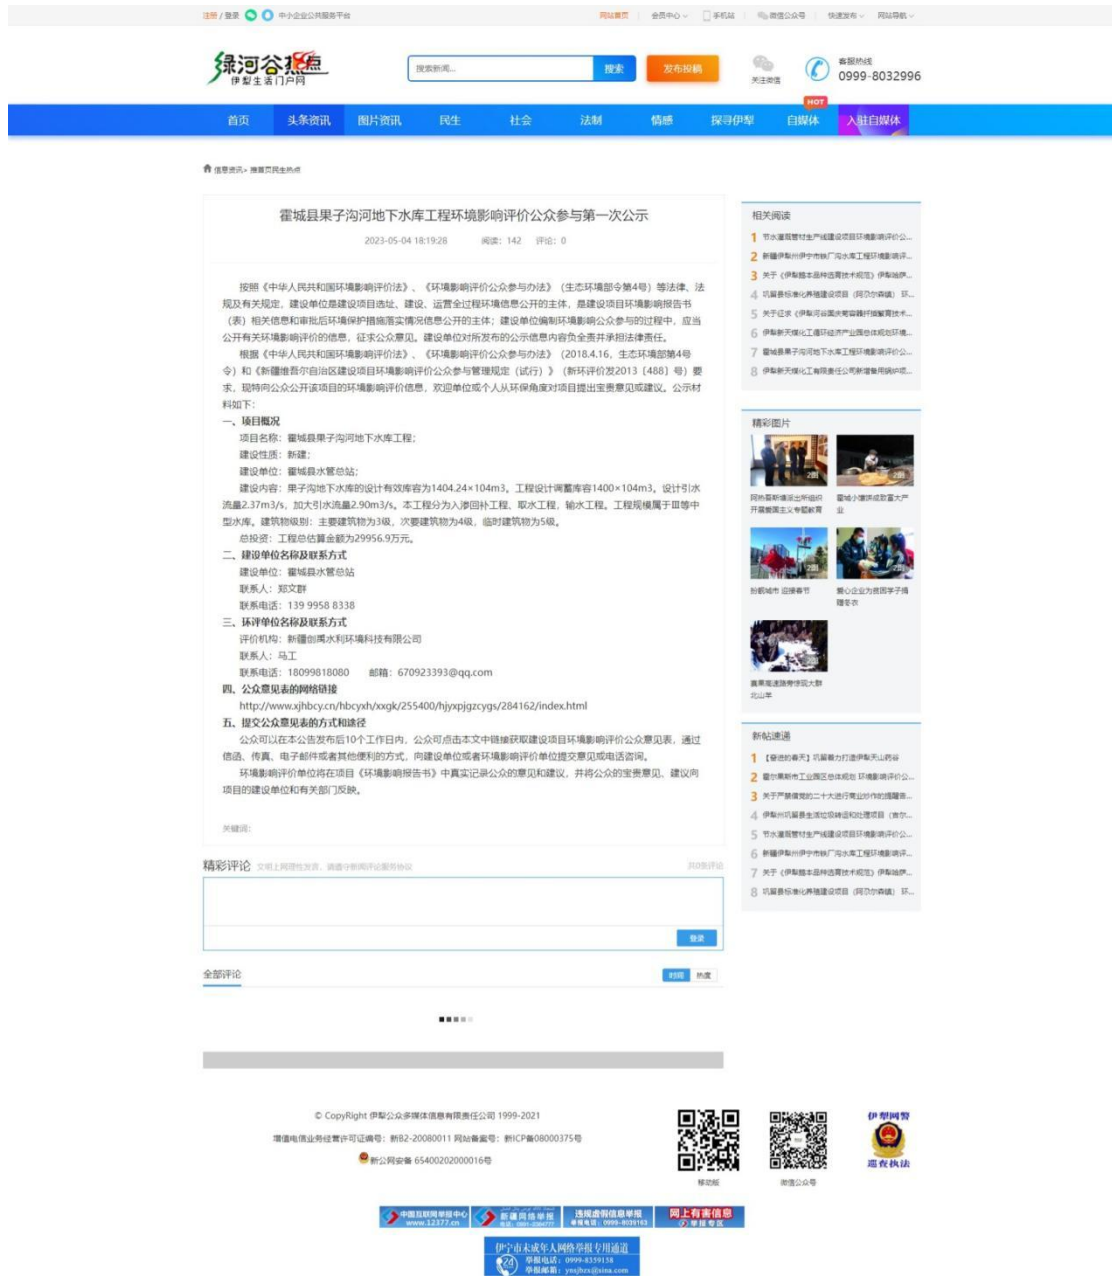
注册 / 登录 中小企业公共服务平台 网站首页 会员中心 手机站 微信公众号 快速发布 网站导航

绿河谷热点
伊犁生活门户网

搜索新闻... 搜索 发布投稿 关注微信 客服热线 0999-8032996

首页 头条资讯 图片资讯 民生 社会 法制 情感 探寻伊犁 自媒体 HOT 入驻自媒体

信息资讯 » 搜狐页民生热点

霍城县果子沟河地下水库工程环境影响评价公众参与第一次公示

2023-05-04 18:19:28 阅读：142 评论：0

按照《中华人民共和国环境影响评价法》、《环境影响评价公众参与办法》（生态环境部令第4号）等法律、法规及有关规定，建设单位是建设项目选址、建设、运营全过程环境信息公开的主体，是建设项目环境影响报告书（表）相关信息和审批后环境保护措施落实情况信息公开的主体；建设单位编制环境影响公众参与的过程中，应当公开有关环境影响评价的信息，征求公众意见。建设单位对所发布的公示信息内容负全责并承担法律责任。

根据《中华人民共和国环境影响评价法》、《环境影响评价公众参与办法》（2018.4.16，生态环境部第4号令）和《新疆维吾尔自治区建设项目环境影响评价公众参与管理规定（试行）》（新环评价发2013〔488〕号）要求，现特向公众公开该项目的环境影响评价信息，欢迎单位或个人从环保角度对项目提出宝贵意见或建议。公示材料如下：

一、项目概况
项目名称：霍城县果子沟河地下水库工程；
建设性质：新建；
建设单位：霍城县水管总站；
建设内容：果子沟地下水库的设计有效库容为1404.24×104m3，工程设计调蓄库容1400×104m3，设计引水流量2.37m3/s，加大引水流量2.90m3/s。本工程分为入渗回补工程、取水工程、输水工程。工程规模属于Ⅲ等中型水库。建筑物级别：主要建筑物为3级，次要建筑物为4级，临时建筑物为5级。
总投资：工程总估算金额为29956.9万元。
二、建设单位名称及联系方式
建设单位：霍城县水管总站
联系人：郑文群
联系电话：139 9958 8338
三、环评单位名称及联系方式
评价机构：新疆创禹水利环境科技有限公司
联系人：马工
联系电话：18099818080 邮箱：670923393@qq.com
四、公众意见表的网络链接
http://www.xjhbcy.cn/hbcyxh/xxgk/255400/hjyxpjgzcygs/284162/index.html
五、提交公众意见表的方式和途径
公众可以在本公告发布后10个工作日内，公众可点击本文中链接获取建设项目环境影响评价公众意见表，通过信函、传真、电子邮件或者其他便利的方式，向建设单位或者环境影响评价单位提交意见或电话咨询。
环境影响评价单位将在项目《环境影响报告书》中真实记录公众的意见和建议，并将公众的宝贵意见、建议向项目的建设单位和有关部门反映。

关键词:

精彩评论 文明上网理性发言，请遵守新闻评论服务协议 共0条评论
登录
全部评论 时间 热度

相关阅读
1 节水灌溉管材生产线建设项目环境影响评价公...
2 新疆伊犁州伊宁市铁厂沟水库工程环境影响评...
3 关于《伊犁腊本品种选育技术规范》伊犁地...
4 巩留县标准化养殖建设项目（阿尕尔森镇）环...
5 关于征求《伊犁河谷国家...》...
6 伊犁新天煤化工循环经济产业园总体规划环境...
7 霍城县果子沟河地下水库工程环境影响评价公...
8 伊犁新天煤化工有限责任公司新增备用锅炉项...

精彩图片
阿热勒斯塔派出所组织开展爱国主义专题教育
霍城小镇洪成致富大产业
扮靓城市 迎接春节
爱心企业为困难学子捐赠冬衣
喜果尾逛路帮学院大群北山羊

新帖速递
1 【奋进的春天】巩留着力打造伊犁天山药谷
2 霍尔果斯市工业园区总体规划 环境影响评价公...
3 关于严肃值党的二十大进行周讨论作的提醒告...
4 伊犁州巩留县生活垃圾转运和处理项目（吉尔...
5 节水灌溉管材生产线建设项目环境影响评价公...
6 新疆伊犁州伊宁市铁厂沟水库工程环境影响评...
7 关于《伊犁腊本品种选育技术规范》伊犁地...
8 巩留县标准化养殖建设项目（阿尕尔森镇）环...

© CopyRight 伊犁公众多媒体信息有限责任公司 1999-2021
增值电信业务经营许可证编号：新B2-20080011 网站备案号：新ICP备08000375号
新公网安备 65400202000016号
移动版 微信公众号 伊犁网警 巡查执法

中国互联网举报中心 www.12377.cn 新疆网络举报 违规虐待信息举报 网上有害信息举报专区
伊宁市未成年人网络举报专用通道 举报电话：0999-8339158